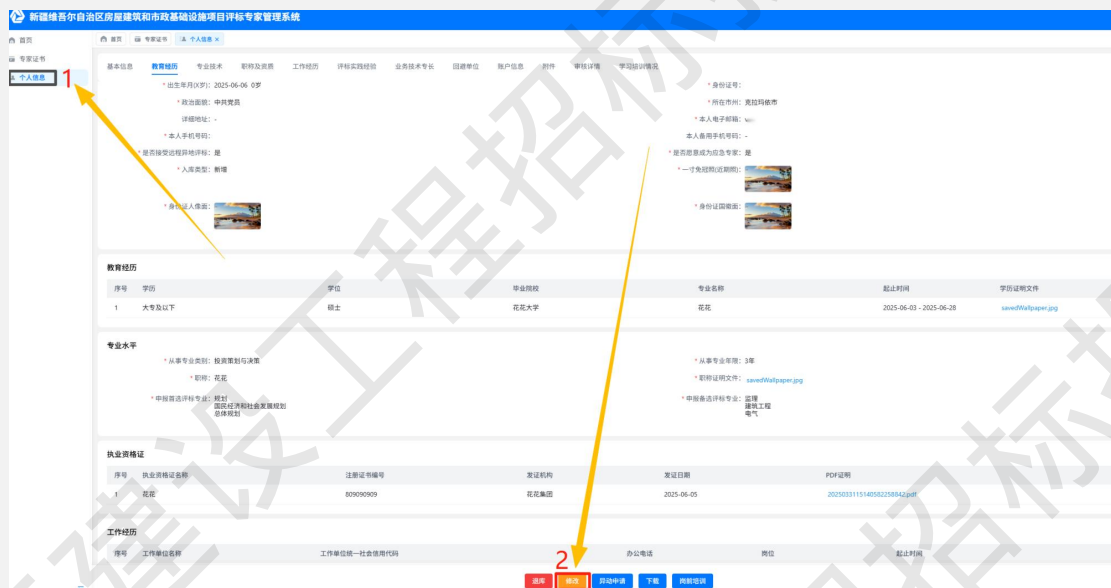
新疆维吾尔自治区房屋建筑和市政基础设施项目评标专家管理系统

首页
专家证书
个人信息
1

首页 专家证书 个人信息

基本信息 教育经历 专业技术 职称及资质 工作经历 评标实践经验 业务技术专长 回避单位 账户信息 附件 审核详情 学习培训情况

* 出生年月(X岁): 2025-06-06 0岁
* 身份证号:
* 政治面貌: 中共党员
* 所在市州: 克拉玛依市
详细地址: -
* 本人电子邮箱:
* 本人手机号码:
本人备用手机号码: -
* 是否接受远程异地评标: 是
* 是否愿意成为应急专家: 是
* 入库类型: 新增
* 一寸免冠照(近期照):
* 身份证人像面:
* 身份证国徽面:

教育经历

| 序号 | 学历 | 学位 | 毕业院校 | 专业名称 | 起止时间 | 学历证明文件 |
|---|---|---|---|---|---|---|
| 1 | 大专及以下 | 硕士 | 花花大学 | 花花 | 2025-06-03 - 2025-06-28 | savedWallpaper.jpg |

专业水平

* 从事专业类别: 投资策划与决策
* 从事专业年限: 3年
* 职称: 花花
* 职称证明文件: savedWallpaper.jpg
* 申报备选评标专业: 规划 国民经济和社会发展规划 总体规划
* 申报备选评标专业: 监理 建筑工程 电气

执业资格证

| 序号 | 执业资格证名称 | 注册证书编号 | 发证机构 | 发证日期 | PDF证明 |
|---|---|---|---|---|---|
| 1 | 花花 | 809090909 | 花花集团 | 2025-06-05 | 20250331151405825884​2.pdf |

工作经历

| 序号 | 工作单位名称 | 工作单位统一社会信用代码 | 办公电话 | 岗位 | 起止时间 |
|---|---|---|---|---|---|

2
退库 修改 异动申请 下载 岗前培训

建设工程招标